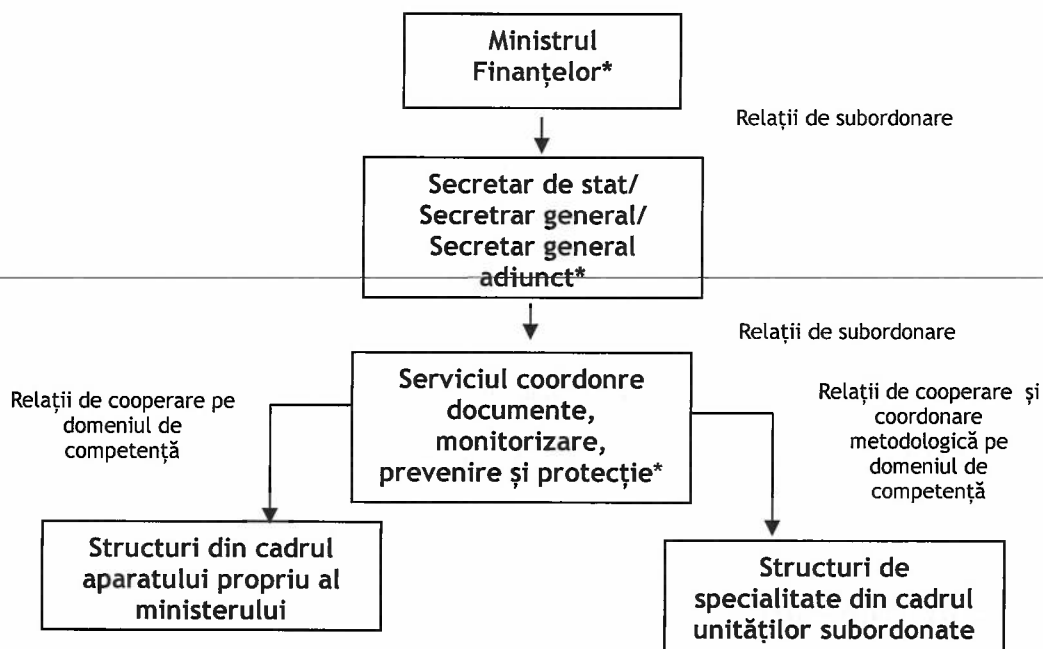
Ministrul Finanțelor*

Relații de subordonare

Secretar de stat/ Secretrar general/ Secretar general adiunct*

Relații de subordonare

Relații de cooperare pe domeniul de competență

Serviciul coordonre documente, monitorizare, prevenire și protecție*

Relații de cooperare și coordonare metodologică pe domeniul de competență

Structuri din cadrul aparatului propriu al ministerului

Structuri de specialitate din cadrul unităților subordonate